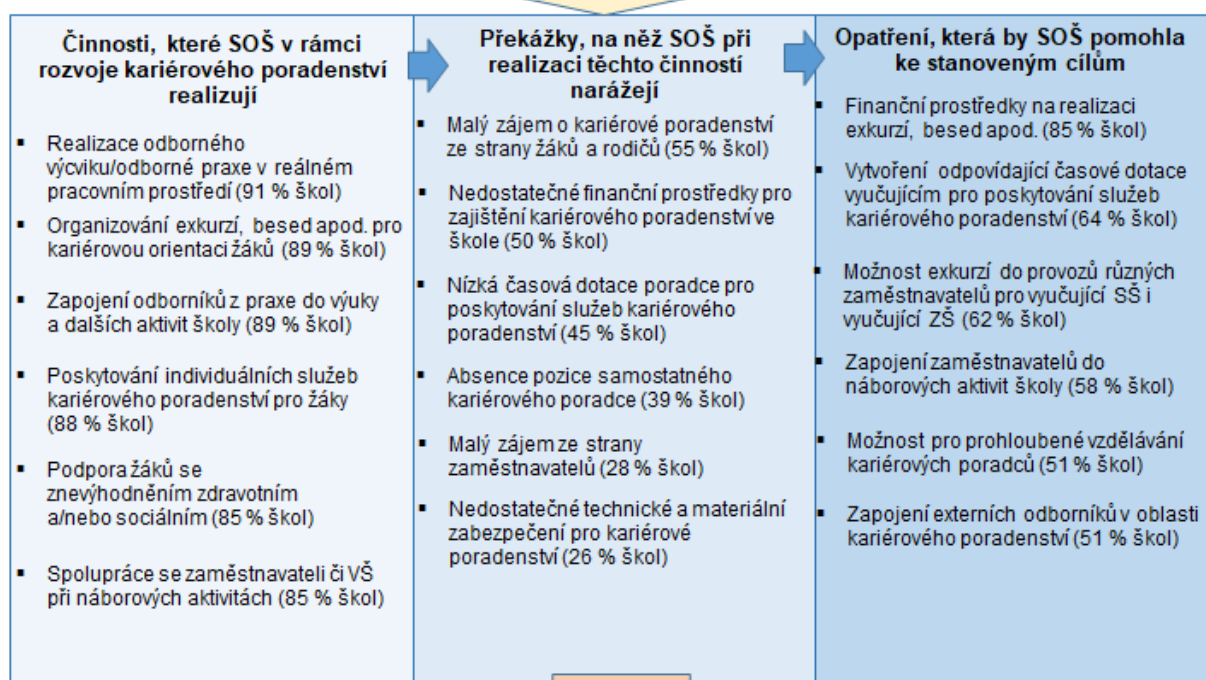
Činnosti, které SOŠ v rámci rozvoje kariérového poradenství realizují

- Realizace odborného výcviku/odborné praxe v reálném pracovním prostředí (91 % škol)
- Organizování exkurzí, besed apod. pro kariérovou orientaci žáků (89 % škol)
- Zapojení odborníků z praxe do výuky a dalších aktivit školy (89 % škol)
- Poskytování individuálních služeb kariérového poradenství pro žáky (88 % škol)
- Podpora žáků se znevýhodněním zdravotním a/nebo sociálním (85 % škol)
- Spolupráce se zaměstnavateli či VŠ při náborových aktivitách (85 % škol)

Překážky, na něž SOŠ při realizaci těchto činností narážejí

- Malý zájem o kariérové poradenství ze strany žáků a rodičů (55 % škol)
- Nedostatečné finanční prostředky pro zajištění kariérového poradenství ve škole (50 % škol)
- Nízká časová dotace poradce pro poskytování služeb kariérového poradenství (45 % škol)
- Absence pozice samostatného kariérového poradce (39 % škol)
- Malý zájem ze strany zaměstnavatelů (28 % škol)
- Nedostatečné technické a materiální zabezpečení pro kariérové poradenství (26 % škol)

Opatření, která by SOŠ pomohla ke stanoveným cílům

- Finanční prostředky na realizaci exkurzí, besed apod. (85 % škol)
- Vytvoření odpovídající časové dotace vyučujícím pro poskytování služeb kariérového poradenství (64 % škol)
- Možnost exkurzí do provozů různých zaměstnavatelů pro vyučující SŠ i vyučující ZŠ (62 % škol)
- Zapojení zaměstnavatelů do náborových aktivit školy (58 % škol)
- Možnost pro prohloubené vzdělávání kariérových poradců (51 % škol)
- Zapojení externích odborníků v oblasti kariérového poradenství (51 % škol)